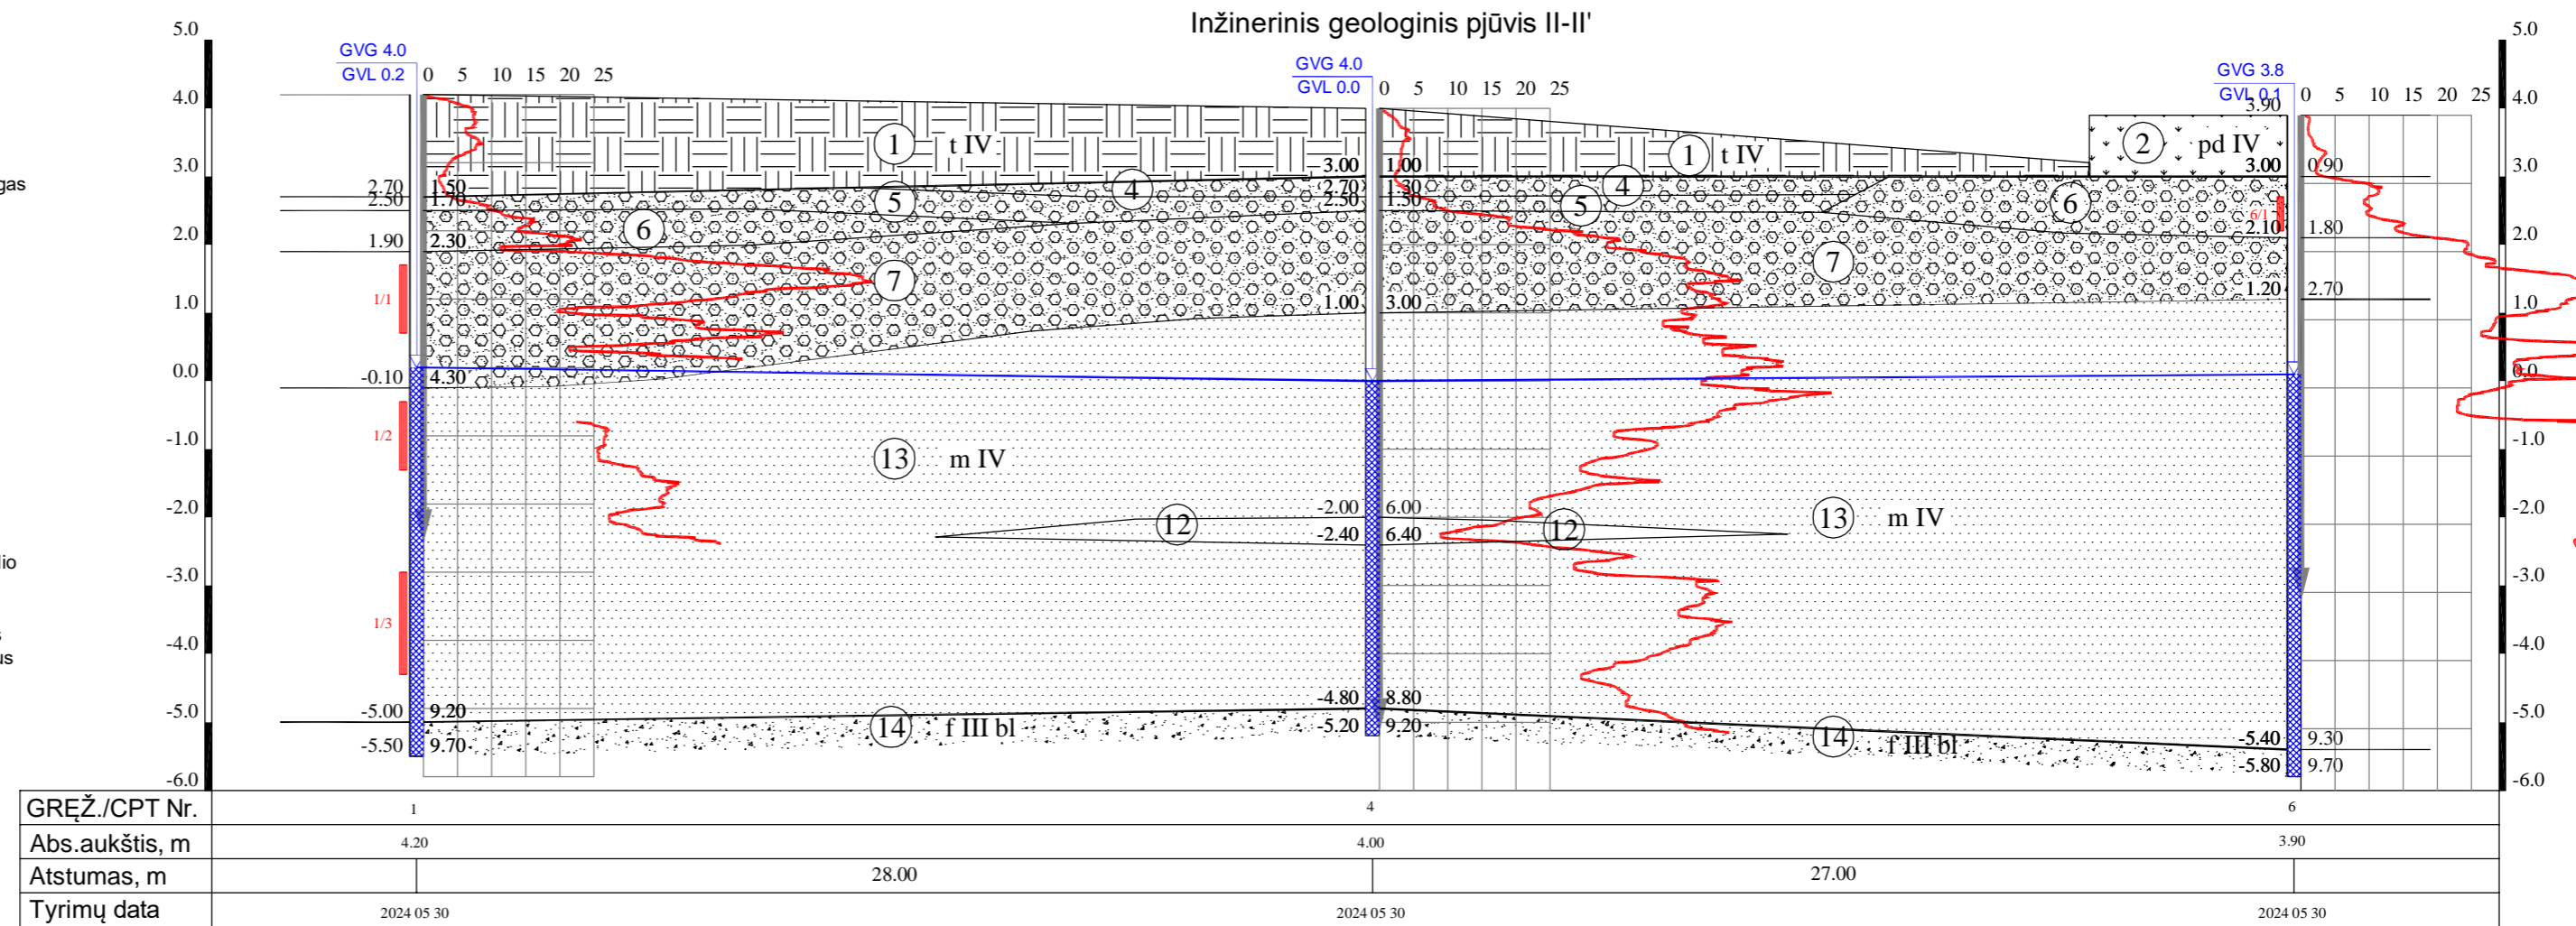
Inžinerinis geologinis pjūvis II-II'

5.0
4.0
3.0
2.0
1.0
0.0
-1.0
-2.0
-3.0
-4.0
-5.0
-6.0

gas
lio
us

GVG 4.0
GVL 0.2
0 5 10 15 20 25

GVG 4.0
GVL 0.0
0 5 10 15 20 25

GVG 3.8
GVL 0.1
0 5 10 15 20 25

3.90

1 t IV
1 t IV
2 pd IV
4
4
5
5
6
6
7
7
12
12
13 m IV
13 m IV
14 f III bl
14 f III bl

2.70 1.50
2.50 1.70
1.90 2.30
-0.10 4.30
-5.00 9.20
-5.50 9.70

3.00 1.00
2.70 1.30
2.50 1.50
1.00 3.00
-2.00 6.00
-2.40 6.40
-4.80 8.80
-5.20 9.20

3.00 0.90
2.10 1.80
1.20 2.70
-5.40 9.30
-5.80 9.70

1/1
1/2
1/3
6/1

5.0
4.0
3.0
2.0
1.0
0.0
-1.0
-2.0
-3.0
-4.0
-5.0
-6.0

| GRĘŽ./CPT Nr. | 1 | 4 | 6 |
|---|---|---|---|
| Abs.aukštis, m | 4.20 | 4.00 | 3.90 |
| Atstumas, m | 28.00 | 27.00 | |
| Tyrimų data | 2024 05 30 | 2024 05 30 | 2024 05 30 |